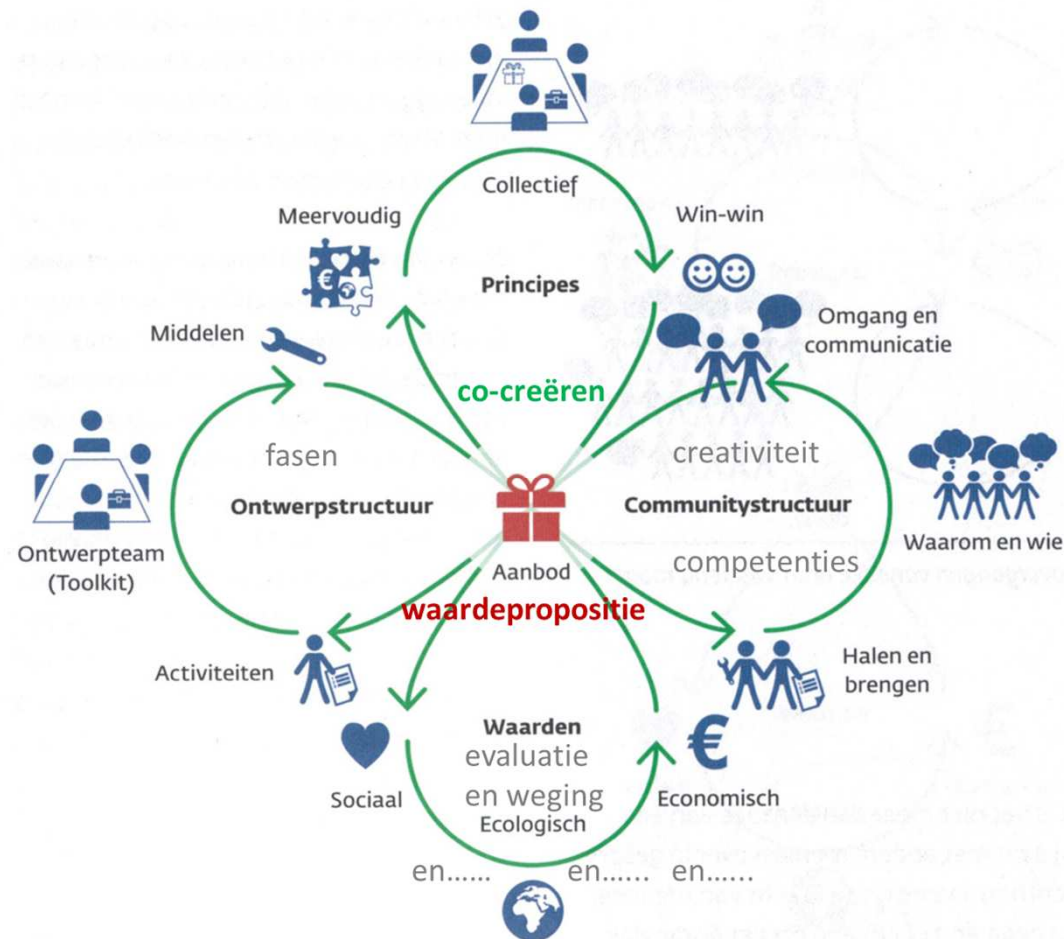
Collectief

Meervoudig

Win-win

Principes

Middelen

Omgang en communicatie

co-creëren

fasen

creativiteit

Ontwerpstructuur

Communitystructuur

Ontwerpteam (Toolkit)

Aanbod

competenties

Waarom en wie

waardepropositie

Activiteiten

Halen en brengen

Waarden

evaluatie en weging

Sociaal

Economisch

Ecologisch

en...... en...... en......